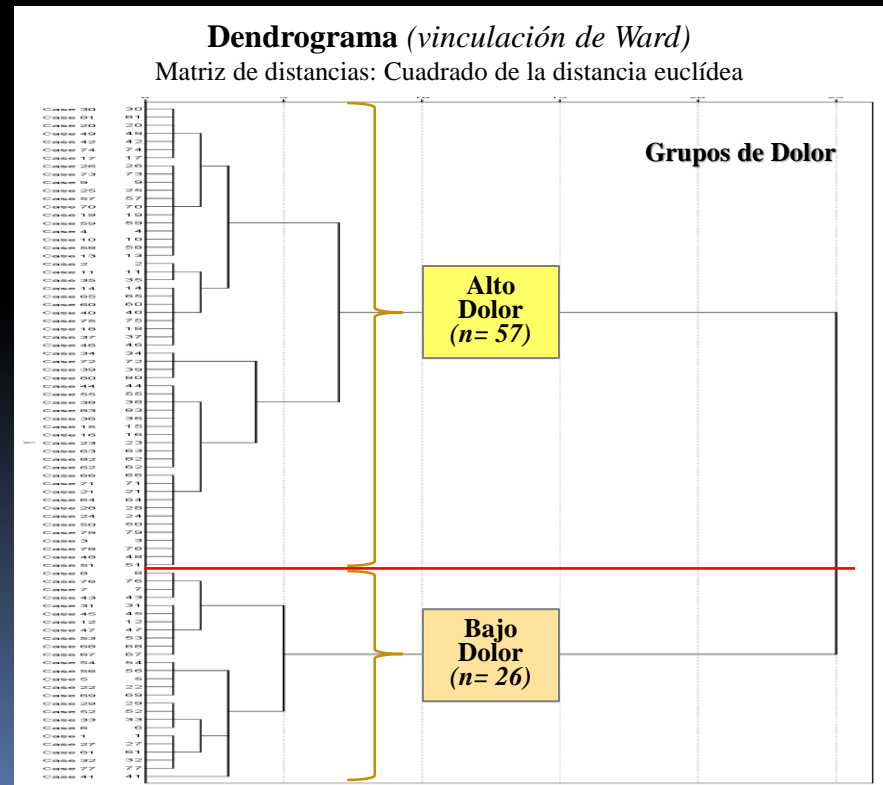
Dendrograma *(vinculación de Ward)*
Matriz de distancias: Cuadrado de la distancia euclídea

Grupos de Dolor

Alto Dolor *(n= 57)*

Bajo Dolor *(n= 26)*

Case 30 30
Case 81 81
Case 20 20
Case 49 49
Case 42 42
Case 74 74
Case 17 17
Case 26 26
Case 73 73
Case 9 9
Case 25 25
Case 57 57
Case 70 70
Case 19 19
Case 59 59
Case 4 4
Case 10 10
Case 58 58
Case 13 13
Case 2 2
Case 11 11
Case 35 35
Case 14 14
Case 65 65
Case 60 60
Case 40 40
Case 75 75
Case 18 18
Case 37 37
Case 46 46
Case 34 34
Case 72 72
Case 39 39
Case 80 80
Case 44 44
Case 55 55
Case 38 38
Case 83 83
Case 36 36
Case 15 15
Case 16 16
Case 23 23
Case 63 63
Case 82 82
Case 62 62
Case 66 66
Case 71 71
Case 21 21
Case 64 64
Case 28 28
Case 24 24
Case 50 50
Case 79 79
Case 3 3
Case 78 78
Case 48 48
Case 51 51
Case 8 8
Case 76 76
Case 7 7
Case 43 43
Case 31 31
Case 45 45
Case 12 12
Case 47 47
Case 53 53
Case 68 68
Case 67 67
Case 54 54
Case 56 56
Case 5 5
Case 22 22
Case 69 69
Case 29 29
Case 52 52
Case 33 33
Case 6 6
Case 1 1
Case 27 27
Case 61 61
Case 32 32
Case 77 77
Case 41 41